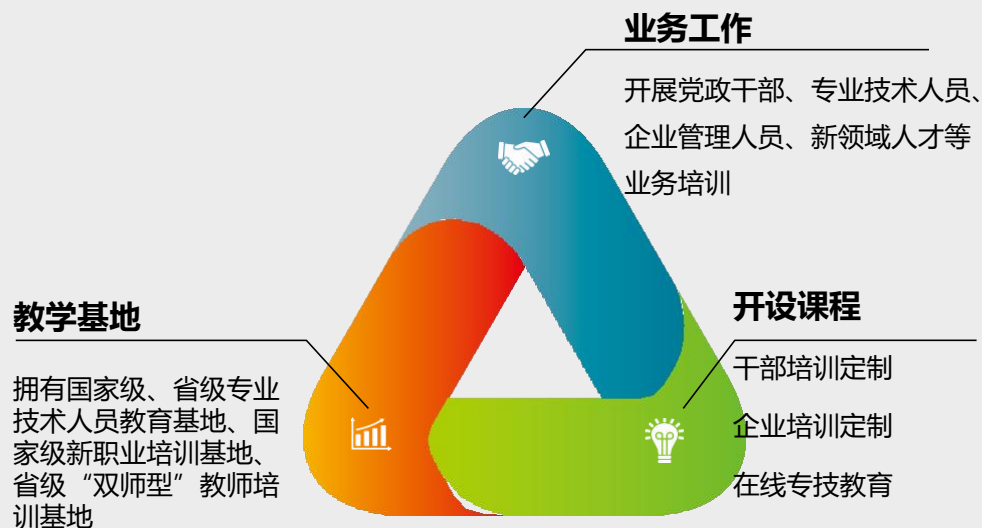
业务工作

开展党政干部、专业技术人员、企业管理人员、新领域人才等业务培训

教学基地

拥有国家级、省级专业技术人员教育基地、国家级新职业培训基地、省级“双师型”教师培训基地

开设课程

干部培训定制

企业培训定制

在线专技教育